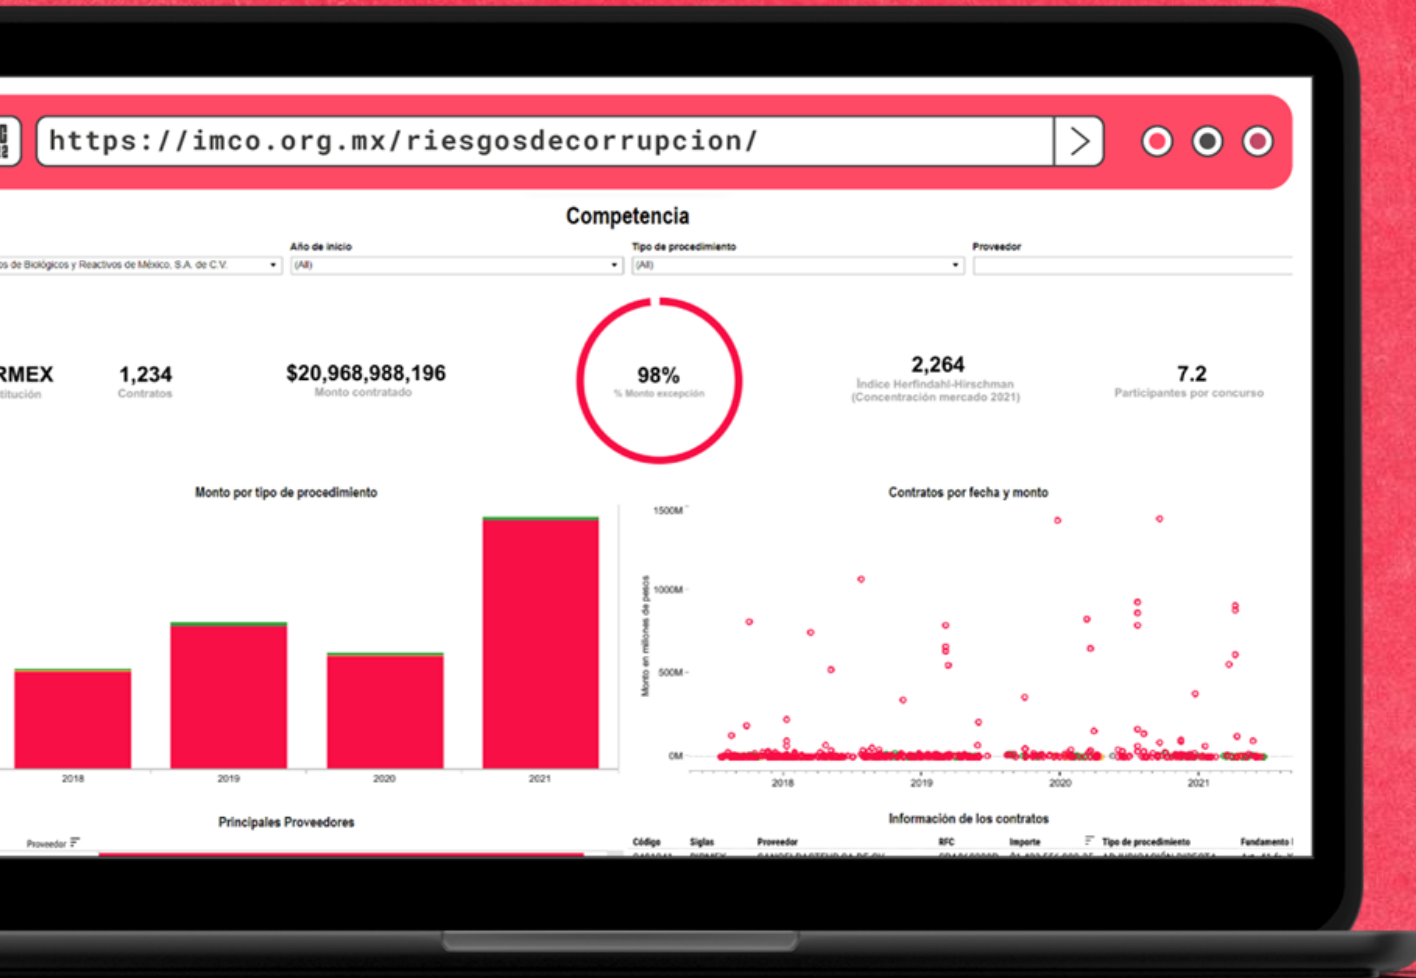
https://imco.org.mx/riesgosdecorrupcion/

Competencia

Año de inicio
Tipo de procedimiento
Proveedor

os de Biológicos y Reactivos de México, S.A. de C.V.
(All)
(All)

RMEX
titución

1,234
Contratos

$20,968,988,196
Monto contratado

98%
% Monto excepción

2,264
Índice Herfindahl-Hirschman (Concentración mercado 2021)

7.2
Participantes por concurso

Monto por tipo de procedimiento

2018
2019
2020
2021

Contratos por fecha y monto

1500M
1000M
500M
0M
Monto en millones de pesos

2018
2019
2020
2021

Principales Proveedores

Proveedor

Información de los contratos

| Código | Siglas | Proveedor | RFC | Importe | Tipo de procedimiento | Fundamento |
|---|---|---|---|---|---|---|